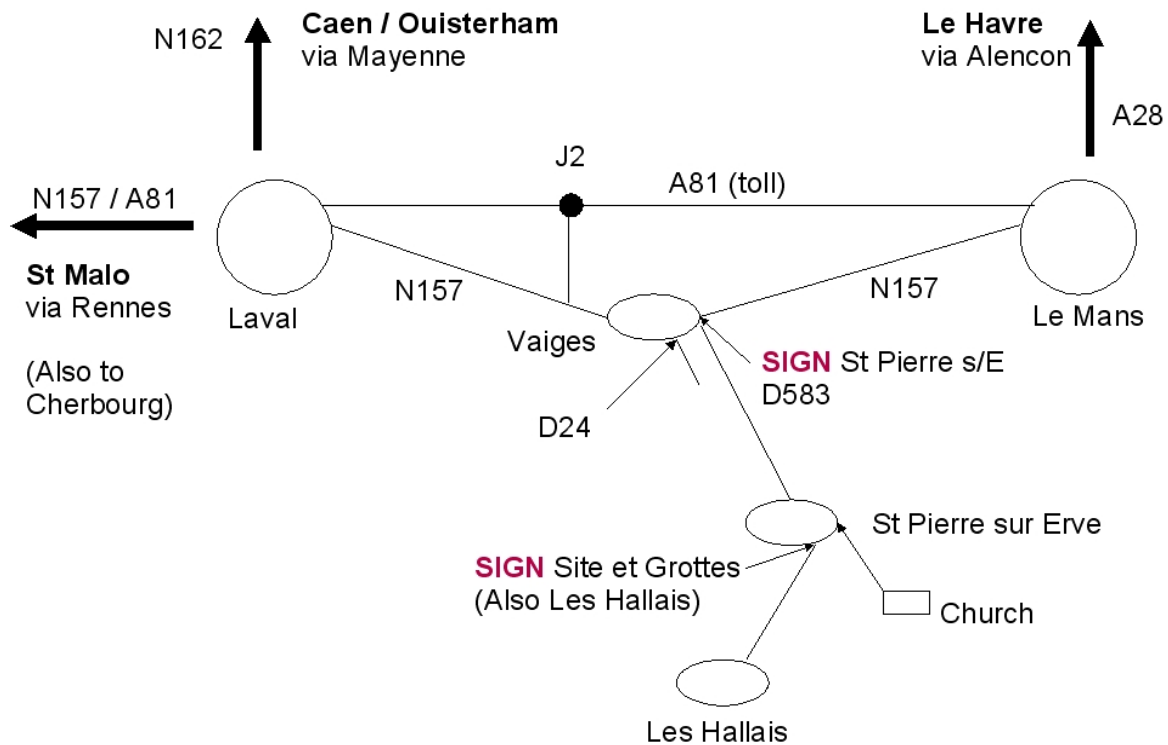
N162
Caen / Ouisterham
via Mayenne

Le Havre
via Alencon

A28

J2

A81 (toll)

N157 / A81

St Malo
via Rennes

(Also to Cherbourg)

Laval

N157

Vaiges

N157

Le Mans

SIGN St Pierre s/E
D583

D24

St Pierre sur Erve

SIGN Site et Grottes
(Also Les Hallais)

Church

Les Hallais